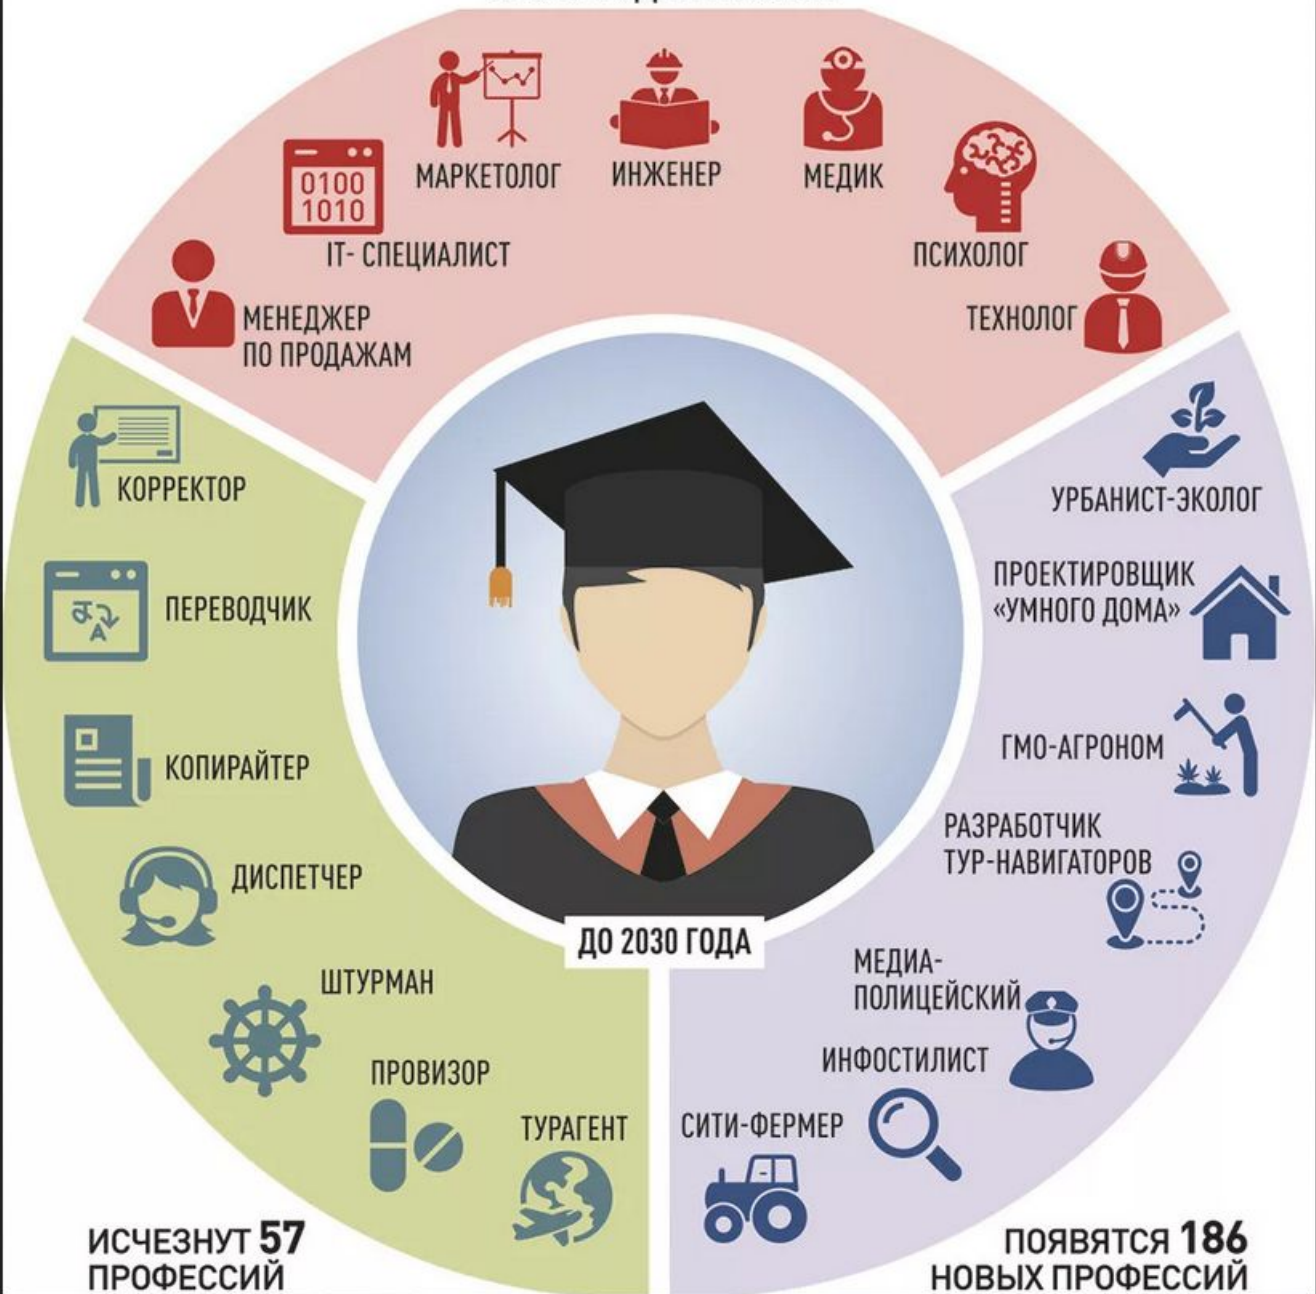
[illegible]

0100
1010

МАРКЕТОЛОГ

ИНЖЕНЕР

МЕДИК

IT- СПЕЦИАЛИСТ

ПСИХОЛОГ

МЕНЕДЖЕР ПО ПРОДАЖАМ

ТЕХНОЛОГ

КОРРЕКТОР

ПЕРЕВОДЧИК

КОПИРАЙТЕР

ДИСПЕТЧЕР

ШТУРМАН

ПРОВИЗОР

ТУРАГЕНТ

УРБАНИСТ-ЭКОЛОГ

ПРОЕКТИРОВЩИК «УМНОГО ДОМА»

ГМО-АГРОНОМ

РАЗРАБОТЧИК ТУР-НАВИГАТОРОВ

МЕДИА-ПОЛИЦЕЙСКИЙ

ИНФОСТИЛИСТ

СИТИ-ФЕРМЕР

ДО 2030 ГОДА

ИСЧЕЗНУТ 57 ПРОФЕССИЙ

ПОЯВЯТСЯ 186 НОВЫХ ПРОФЕССИЙ